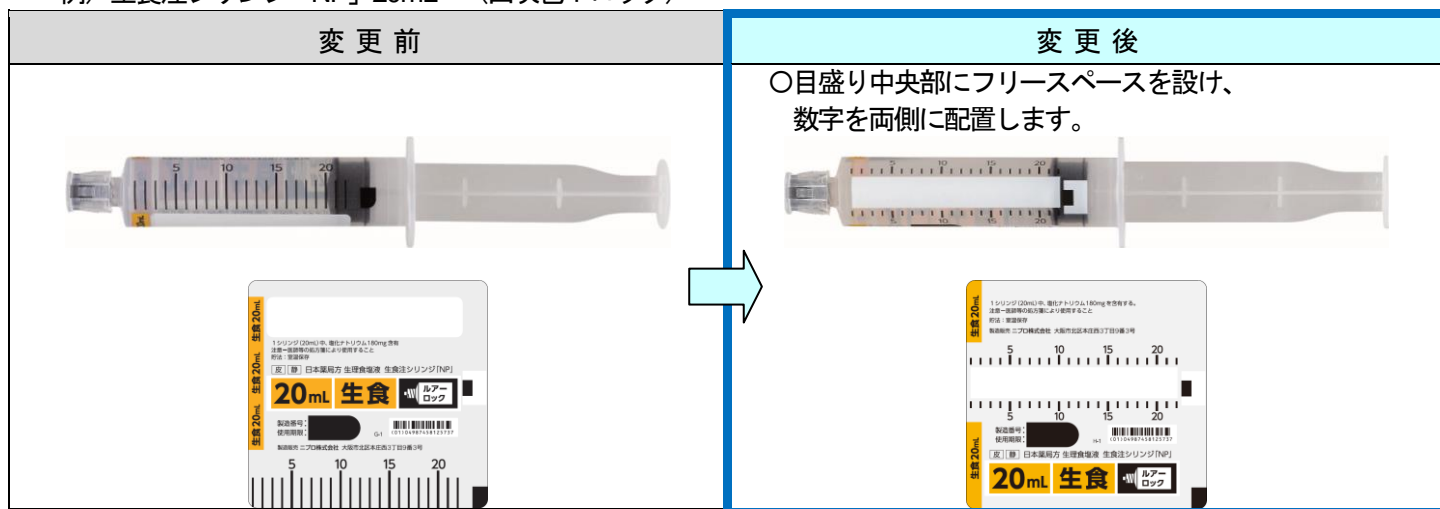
変 更 前

変 更 後

○目盛り中央部にフリースペースを設け、
数字を両側に配置します。

5 10 15 20

生食 20mL
生食 20mL
生食 20mL

1シリンジ(20mL)中、塩化ナトリウム180mg含有
注意ー医師等の処方箋により使用すること
貯法：室温保存

皮 静 日本薬局方 生理食塩液 生食注シリンジ「NP」

20mL 生食 ルアーロック

製造番号：
使用期限：

製造販売 ニプロ株式会社 大阪市北区本庄西3丁目9番3号

5 10 15 20

生食 20mL

1シリンジ(20mL)中、塩化ナトリウム180mgを含有する。
注意ー医師等の処方箋により使用すること
貯法：室温保存
製造販売 ニプロ株式会社 大阪市北区本庄西3丁目9番3号

5 10 15 20

5 10 15 20

製造番号：
使用期限：

生食 20mL

皮 静 日本薬局方 生理食塩液 生食注シリンジ「NP」

20mL 生食 ルアーロック